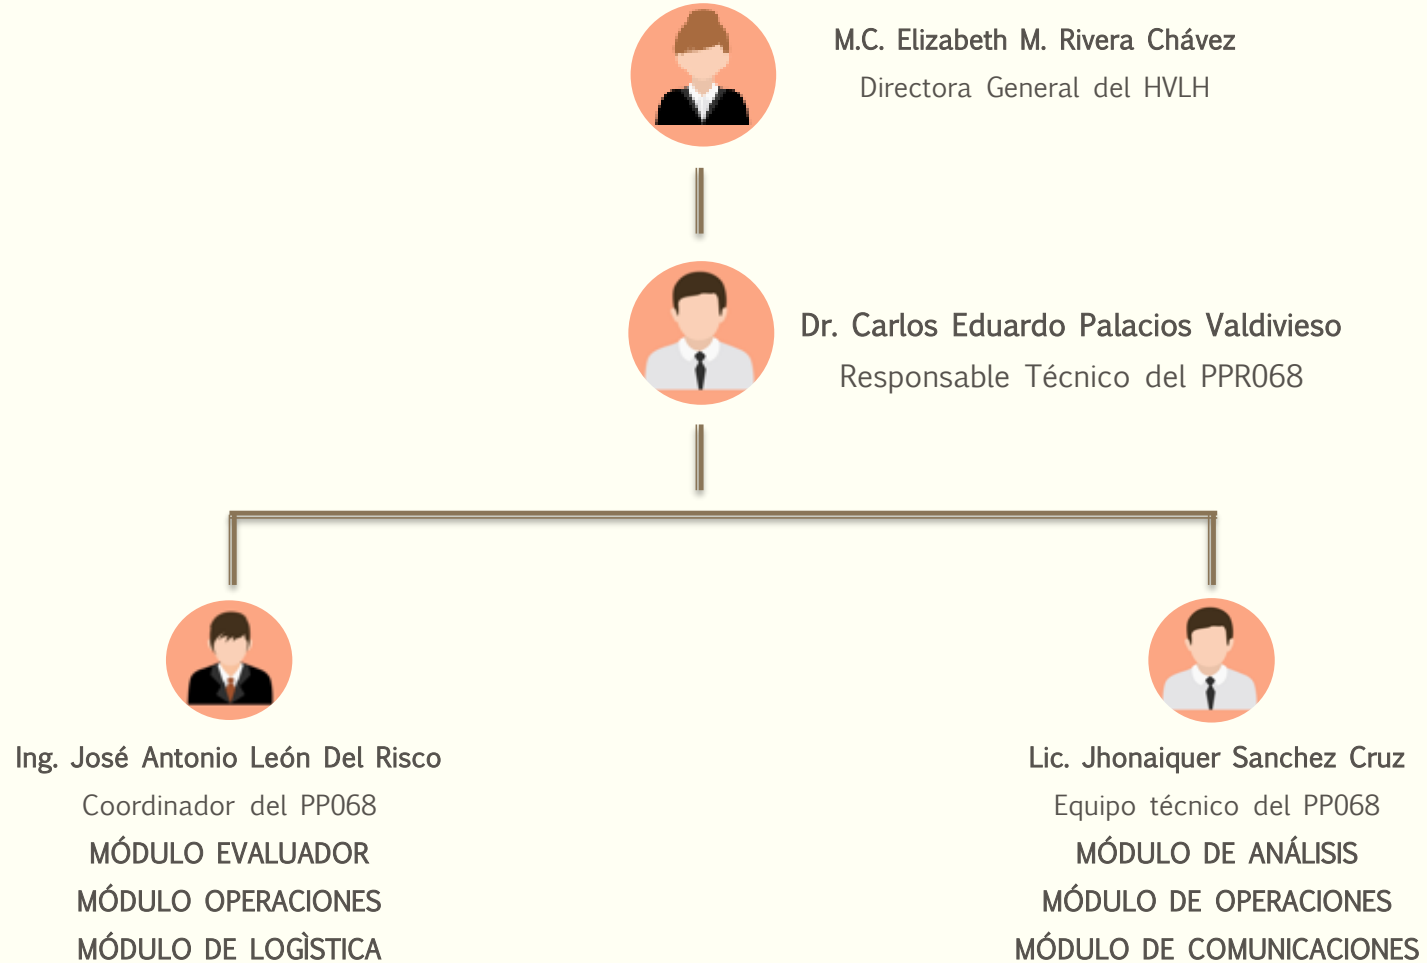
M.C. Elizabeth M. Rivera Chávez
Directora General del HVLH

Dr. Carlos Eduardo Palacios Valdivieso
Responsable Técnico del PPR068

Ing. José Antonio León Del Risco
Coordinador del PP068
MÓDULO EVALUADOR
MÓDULO OPERACIONES
MÓDULO DE LOGÌSTICA

Lic. Jhonaiquer Sanchez Cruz
Equipo técnico del PP068
MÓDULO DE ANÁLISIS
MÓDULO DE OPERACIONES
MÓDULO DE COMUNICACIONES